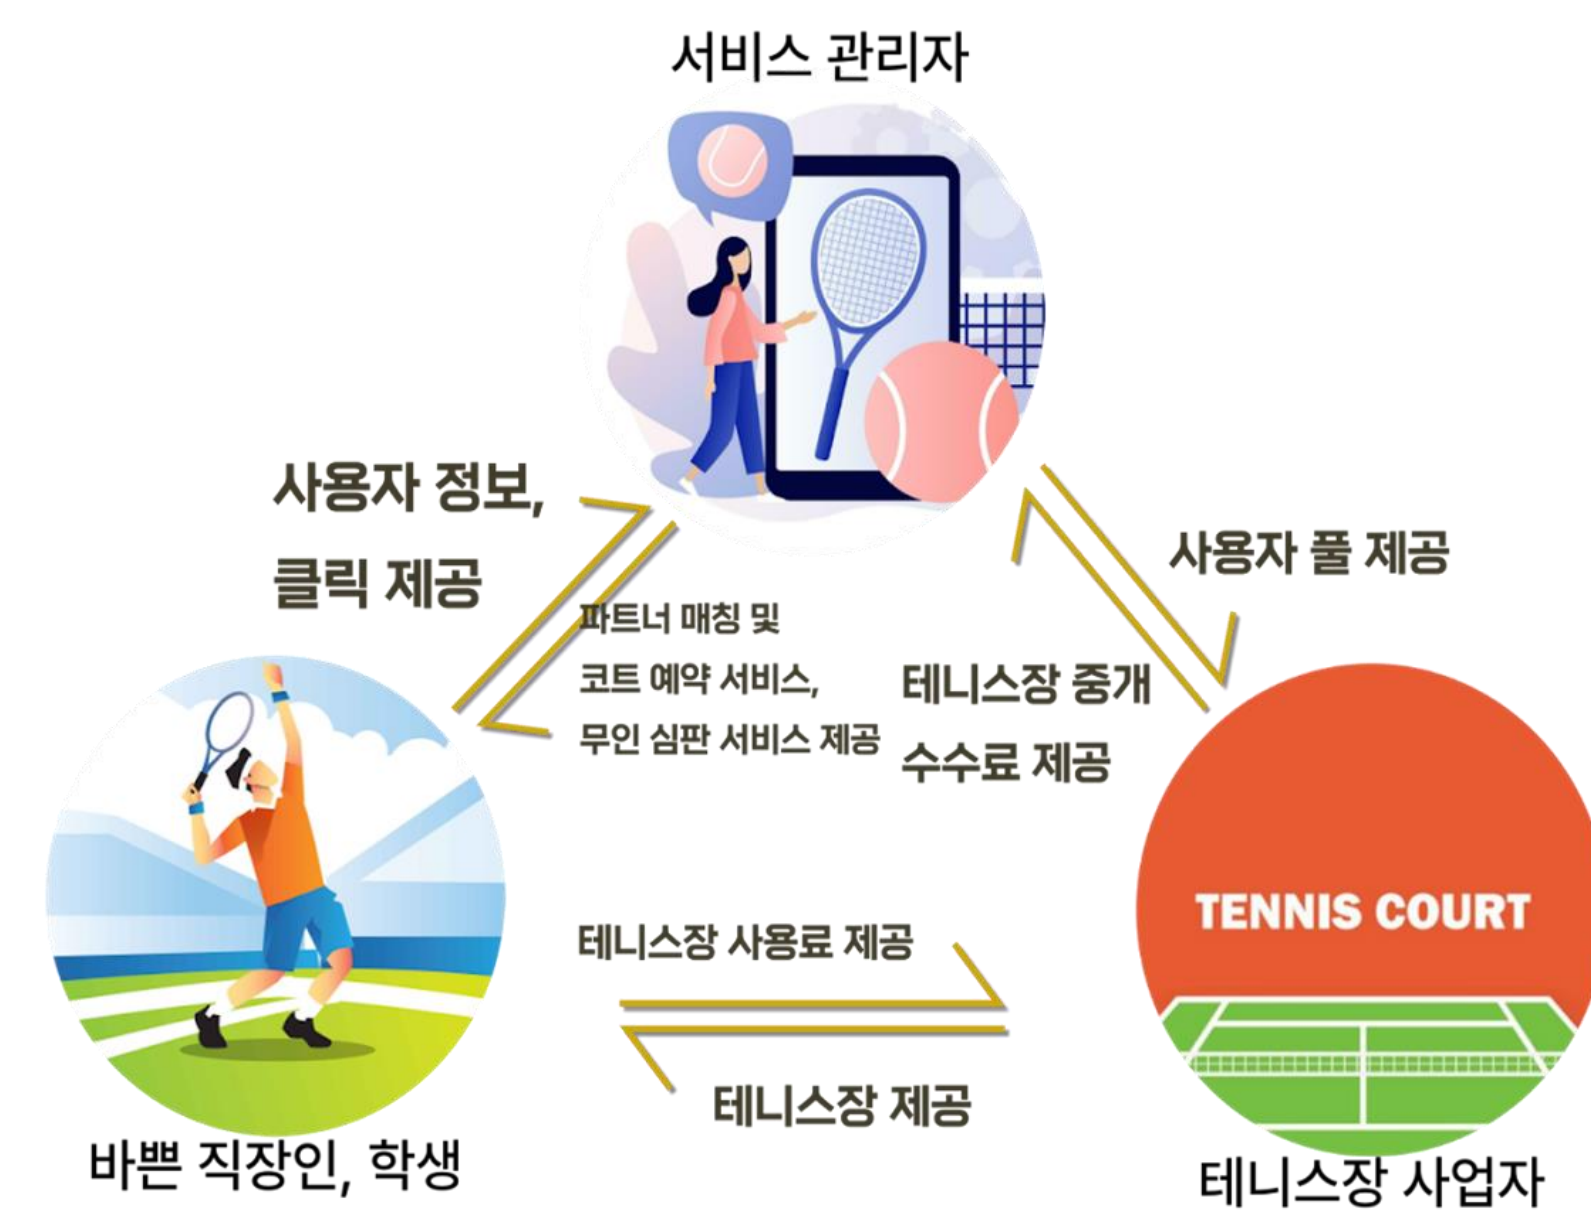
서비스 관리자

사용자 정보,
클릭 제공

사용자 풀 제공

파트너 매칭 및
코트 예약 서비스,
무인 심판 서비스 제공

테니스장 중개
수수료 제공

TENNIS COURT

테니스장 사용료 제공

테니스장 제공

바쁜 직장인, 학생

테니스장 사업자